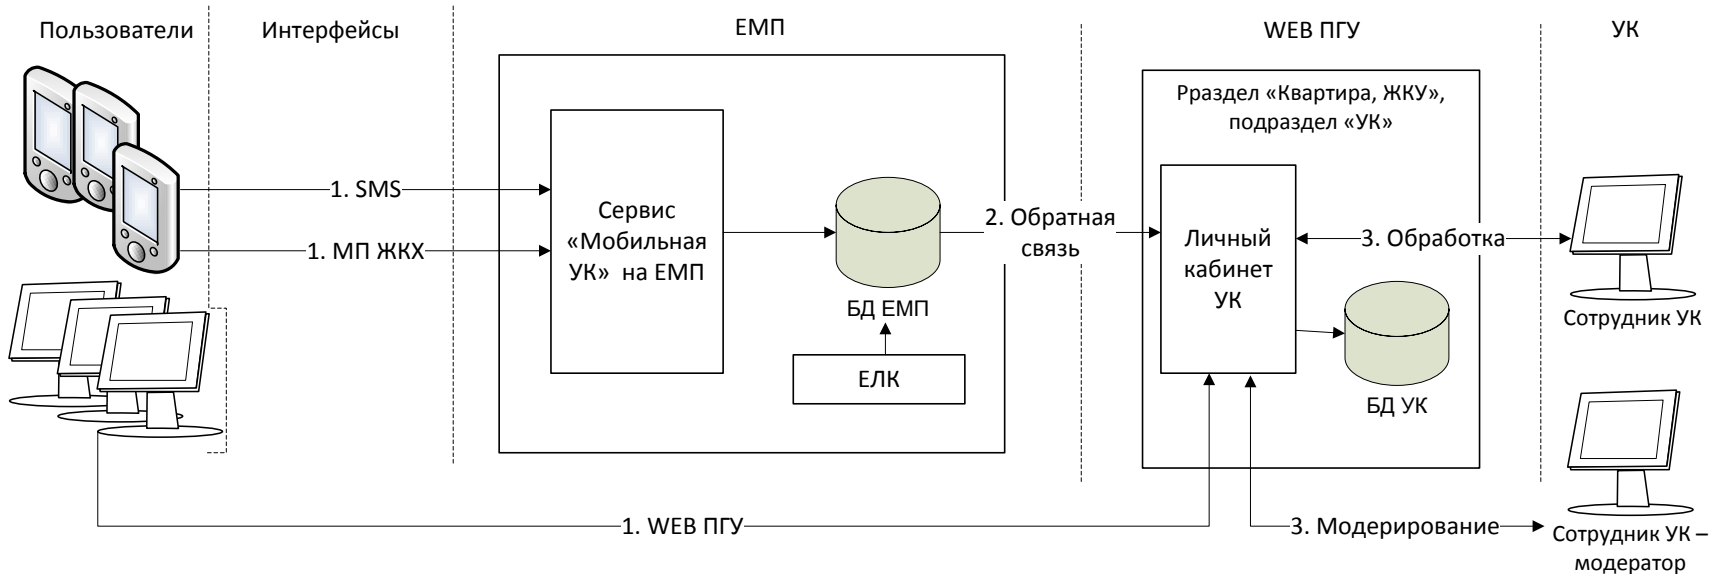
Пользователи

Интерфейсы

ЕМП

WEB ПГУ

УК

1. SMS

1. МП ЖКХ

Сервис «Мобильная УК» на ЕМП

БД ЕМП

ЕЛК

2. Обратная связь

Рраздел «Квартира, ЖКУ», подраздел «УК»

Личный кабинет УК

БД УК

3. Обработка

Сотрудник УК

1. WEB ПГУ

3. Модерирование

Сотрудник УК – модератор